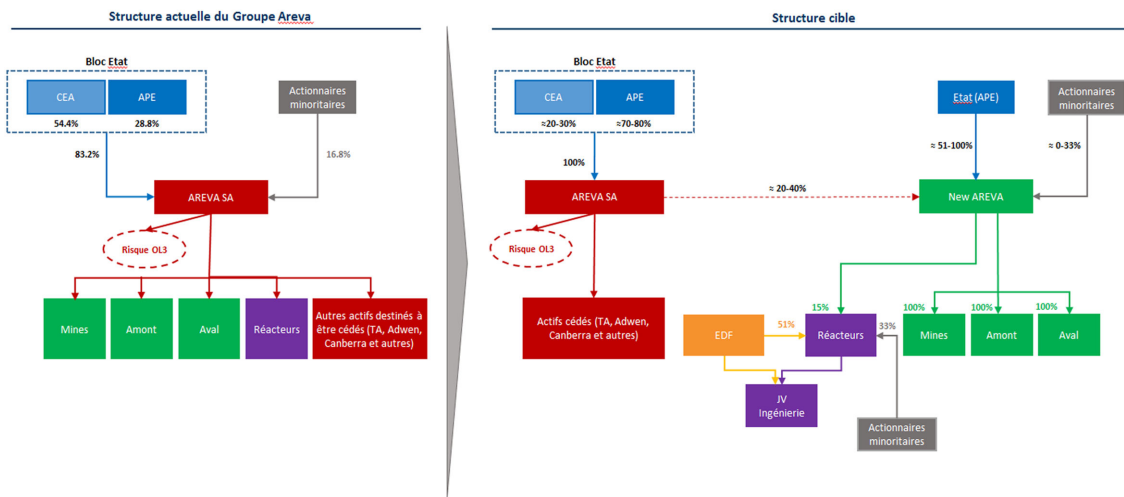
Structure actuelle du Groupe Areva

Bloc Etat

CEA
54.4%

APE
28.8%

Actionnaires minoritaires

83.2%

16.8%

AREVA SA

Risque OL3

Mines

Amont

Aval

Réacteurs

Autres actifs destinés à être cédés (TA, Adwen, Canberra et autres)

Structure cible

Bloc Etat

CEA
≈20-30%

APE
≈70-80%

Etat (APE)

Actionnaires minoritaires

100%

≈ 51-100%

≈ 0-33%

AREVA SA

≈ 20-40%

New AREVA

Risque OL3

Actifs cédés (TA, Adwen, Canberra et autres)

EDF

51%

15%

Réacteurs

33%

100%
Mines

100%
Amont

100%
Aval

JV Ingénierie

Actionnaires minoritaires